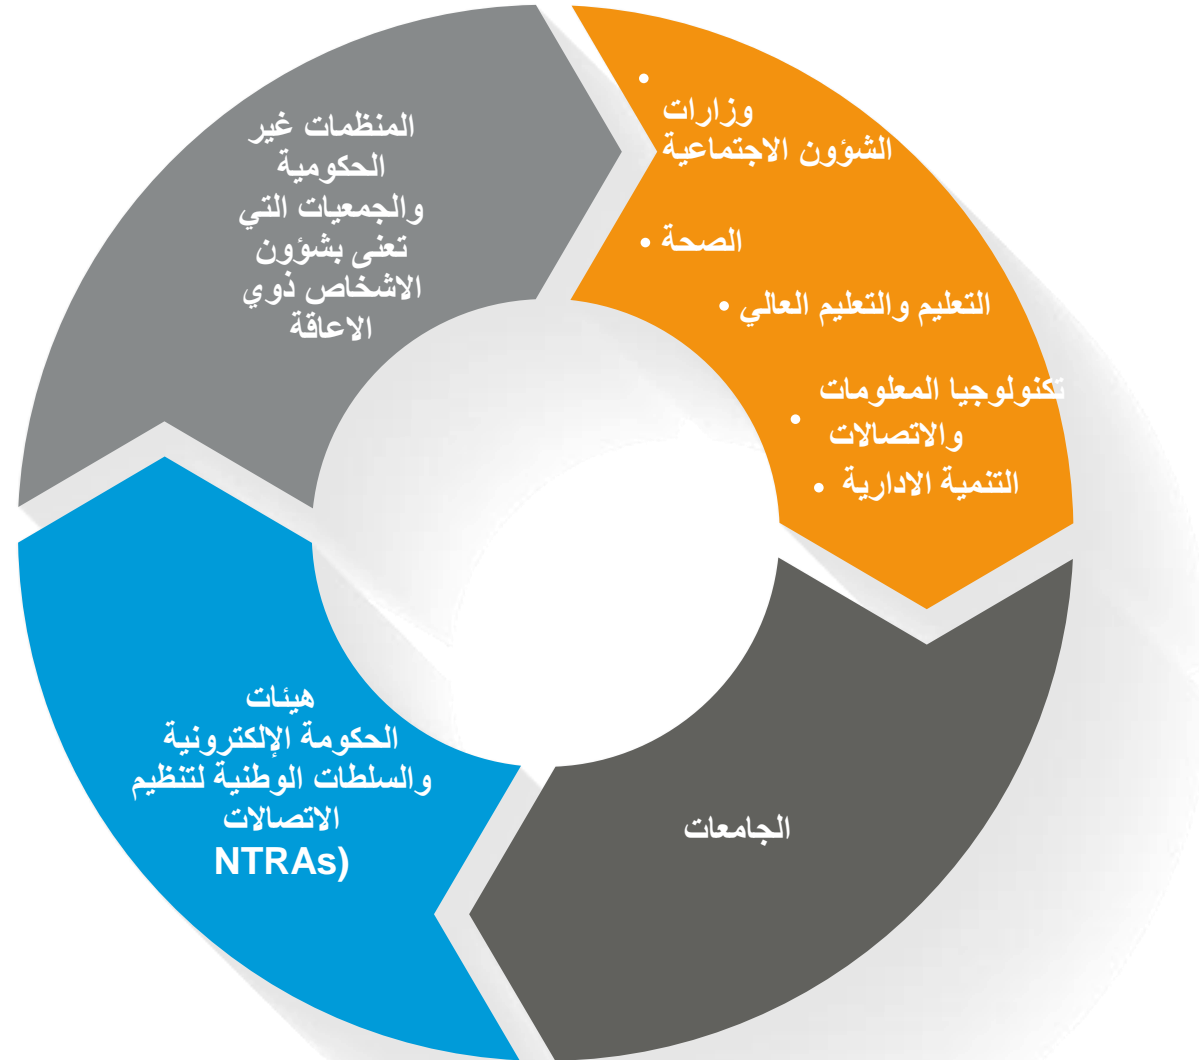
• وزارات الشؤون الاجتماعية
• الصحة
• التعليم والتعليم العالي
• تكنولوجيا المعلومات والاتصالات
• التنمية الادارية

الجامعات

هيئات الحكومة الإلكترونية والسلطات الوطنية لتنظيم الاتصالات NTRAs)

المنظمات غير الحكومية والجمعيات التي تعنى بشؤون الاشخاص ذوي الاعاقة